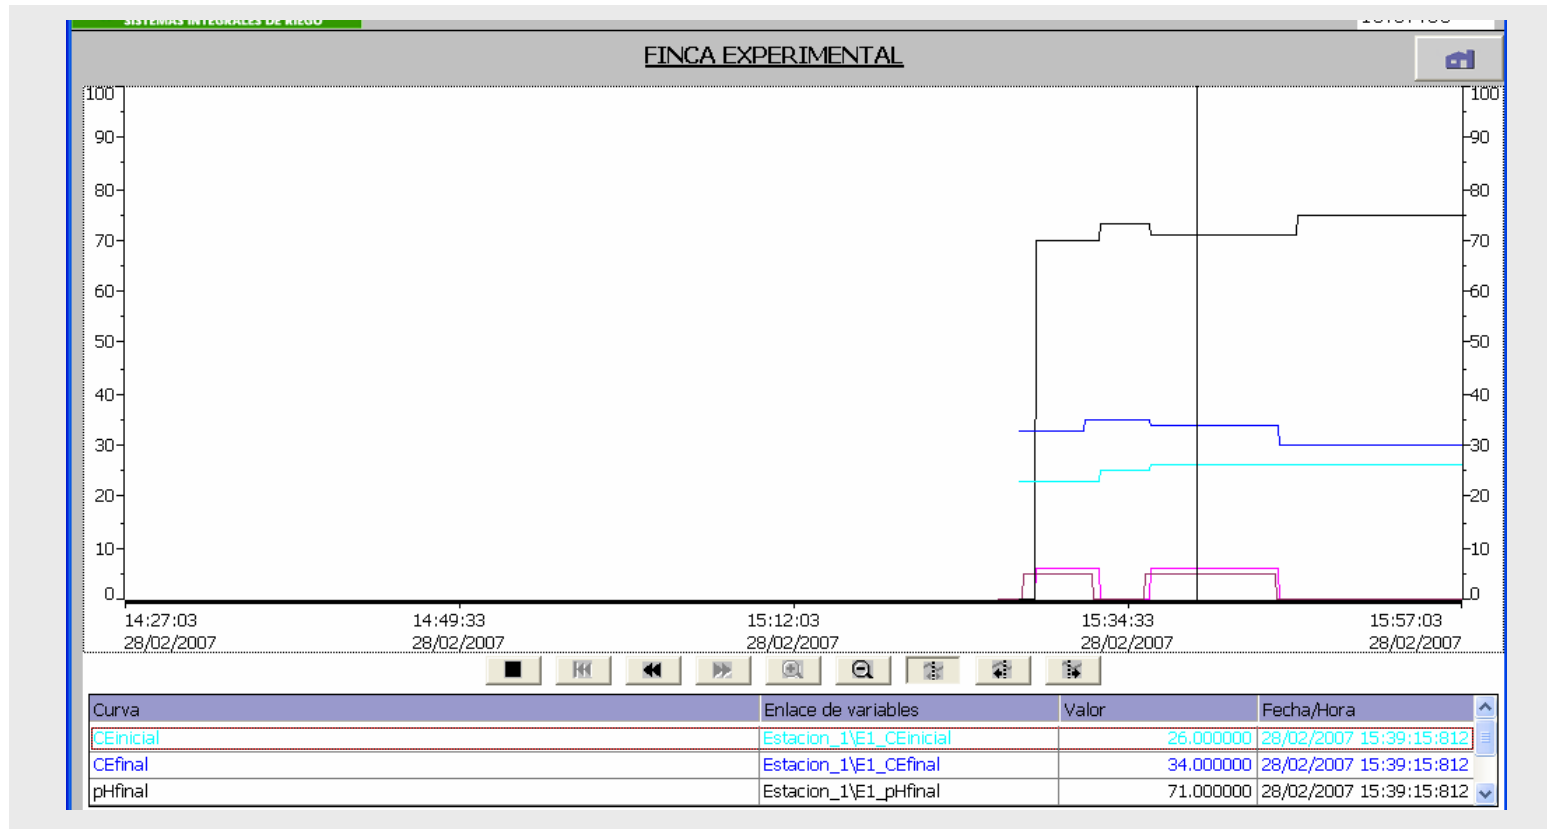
SISTEMAS INTEGRALES DE RIEGO

FINCA EXPERIMENTAL

100
90
80
70
60
50
40
30
20
10
0

100
90
80
70
60
50
40
30
20
10
0

14:27:03 28/02/2007
14:49:33 28/02/2007
15:12:03 28/02/2007
15:34:33 28/02/2007
15:57:03 28/02/2007

| Curva | Enlace de variables | Valor | Fecha/Hora |
|---|---|---|---|
| CEinicial | Estacion_1\E1_CEinicial | 26.000000 | 28/02/2007 15:39:15:812 |
| CEfinal | Estacion_1\E1_CEfinal | 34.000000 | 28/02/2007 15:39:15:812 |
| pHfinal | Estacion_1\E1_pHfinal | 71.000000 | 28/02/2007 15:39:15:812 |